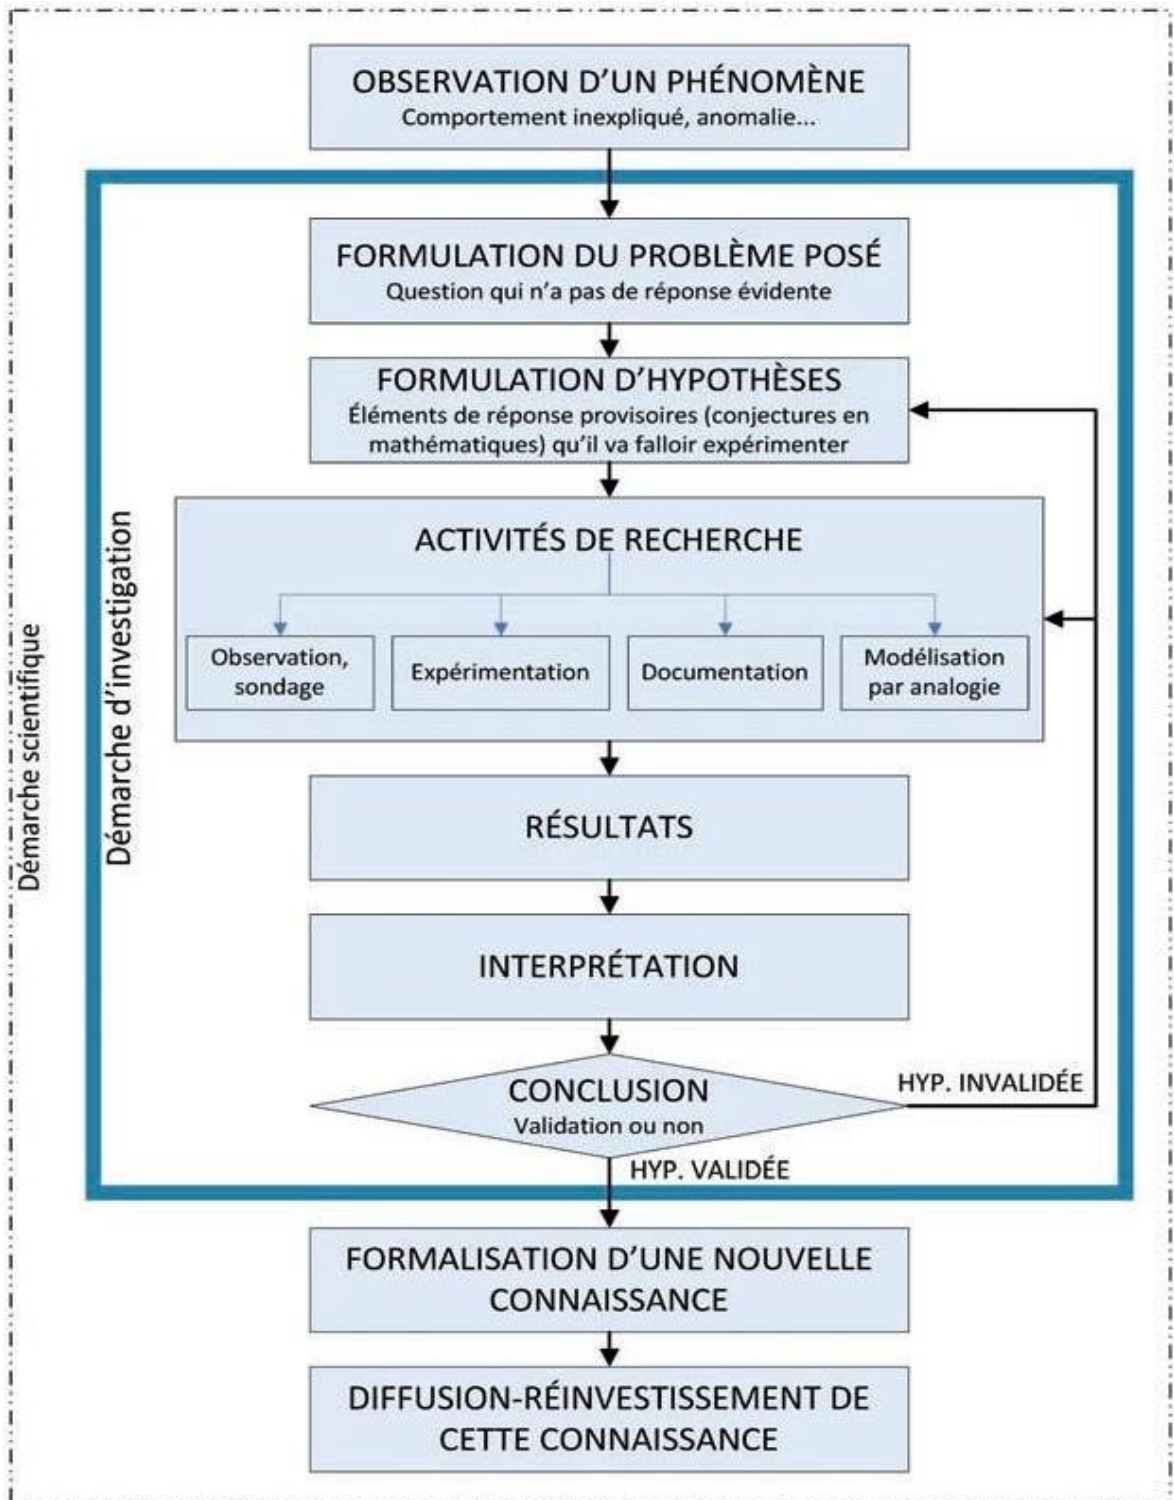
Démarche scientifique

Démarche d'investigation

OBSERVATION D'UN PHÉNOMÈNE
Comportement inexpliqué, anomalie...

FORMULATION DU PROBLÈME POSÉ
Question qui n'a pas de réponse évidente

FORMULATION D'HYPOTHÈSES
Éléments de réponse provisoires (conjectures en mathématiques) qu'il va falloir expérimenter

ACTIVITÉS DE RECHERCHE

Observation, sondage

Expérimentation

Documentation

Modélisation par analogie

RÉSULTATS

INTERPRÉTATION

CONCLUSION
Validation ou non

HYP. INVALIDÉE

HYP. VALIDÉE

FORMALISATION D'UNE NOUVELLE CONNAISSANCE

DIFFUSION-RÉINVESTISSEMENT DE CETTE CONNAISSANCE